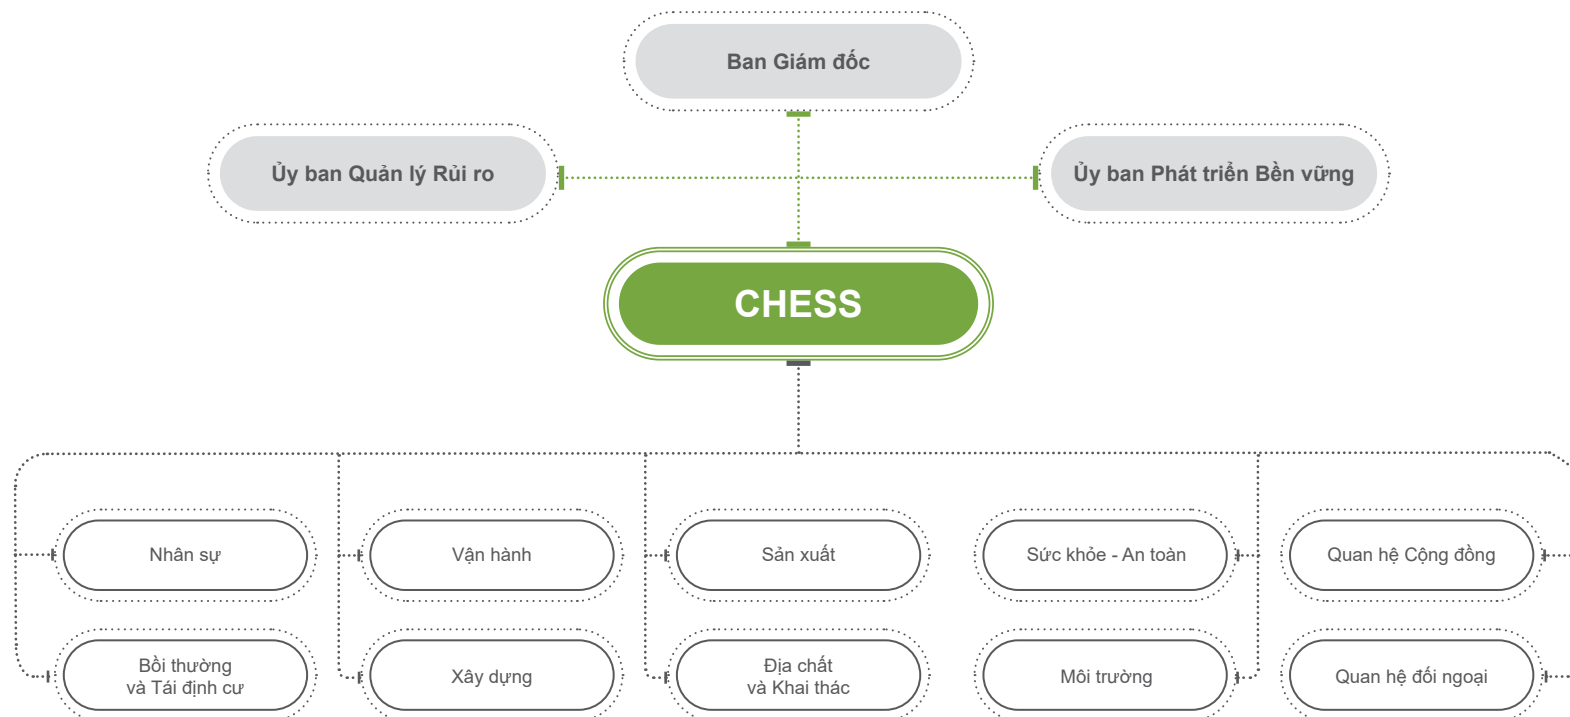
Ban Giám đốc

Ủy ban Quản lý Rủi ro

Ủy ban Phát triển Bền vững

CHESS

Nhân sự

Vận hành

Sản xuất

Sức khỏe - An toàn

Quan hệ Cộng đồng

Bồi thường và Tái định cư

Xây dựng

Địa chất và Khai thác

Môi trường

Quan hệ đối ngoại